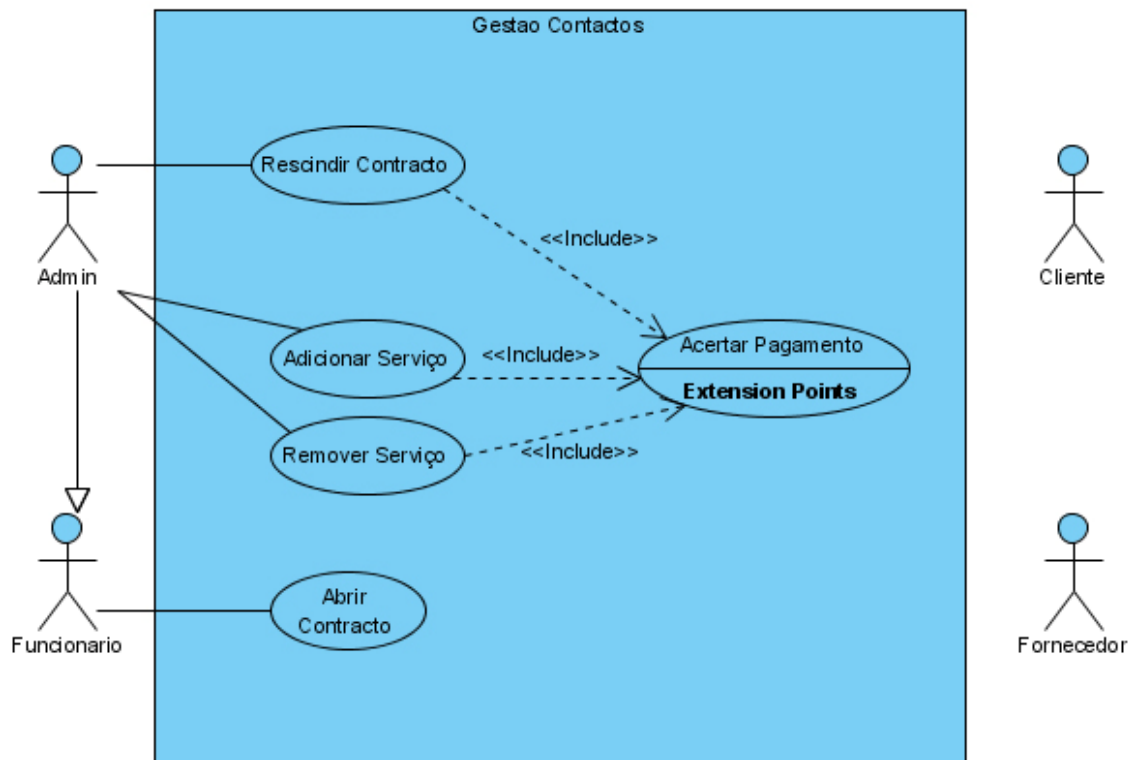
Gestao Contactos

Admin

Rescindir Contracto

<<Include>>

Cliente

Adicionar Serviço

<<Include>>

Acertar Pagamento

Extension Points

Remover Serviço

<<Include>>

Funcionario

Abrir Contracto

Fornecedor